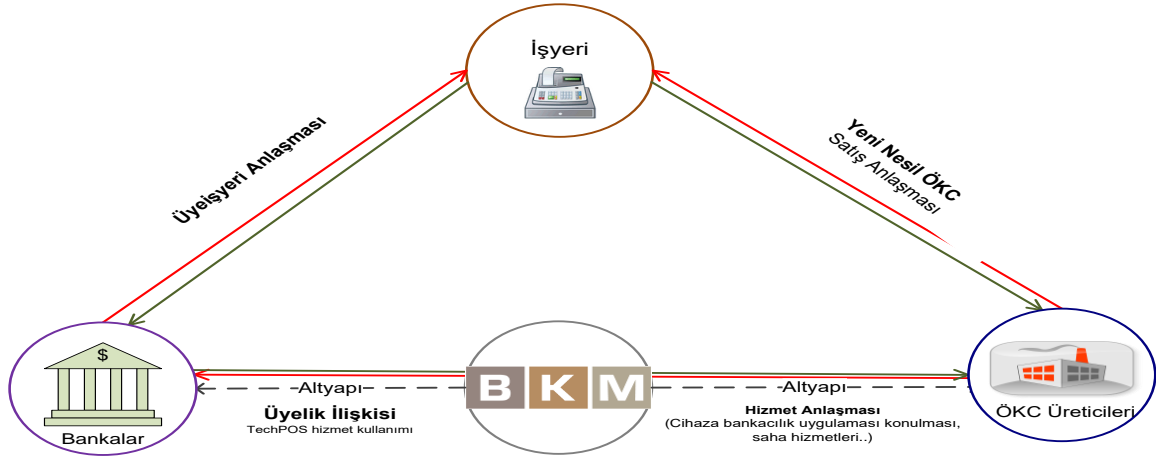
İşyeri

Üyeişyeri Anlaşması

Yeni Nesil ÖKC
Satış Anlaşması

$

Bankalar

-Altyapı-

B K M

-Altyapı-

ÖKC Üreticileri

Üyelik İlişkisi
TechPOS hizmet kullanımı

Hizmet Anlaşması
(Cihaza bankacılık uygulaması konulması, saha hizmetleri..)